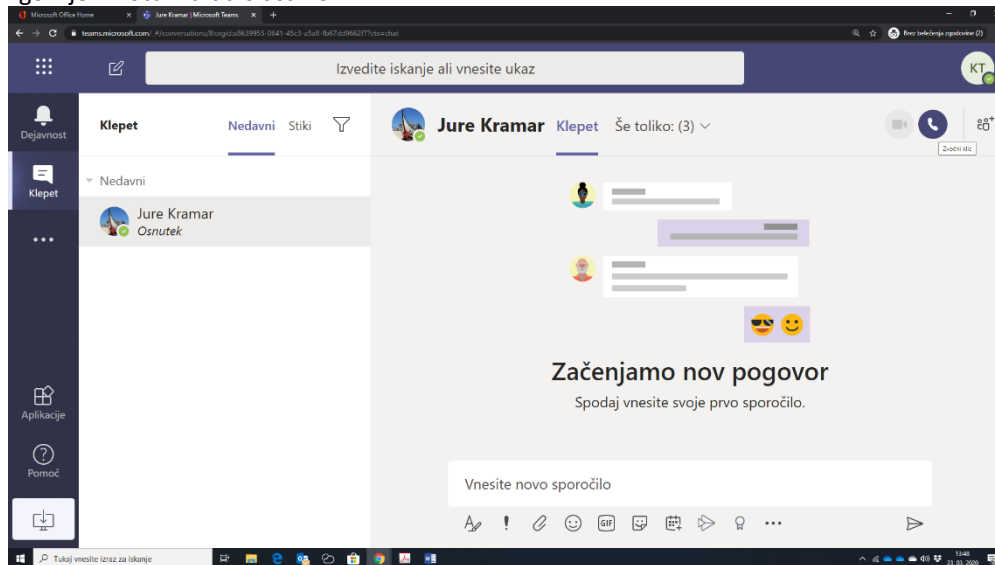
Microsoft Office Home
Jure Kramar | Microsoft Teams
teams.microsoft.com/_#/conversations/8:orgid:a8639955-0641-45c5-a5a8-fb67dd9662f7?ctx=chat
Brez beleženja zgodovine (2)

Izvedite iskanje ali vnesite ukaz

KT

Dejavnost
Klepet
...
Aplikacije
Pomoč

Klepet
Nedavni
Stiki

Nedavni
Jure Kramar
Osnutek

Jure Kramar
Klepet
Še toliko: (3)
Zvočni klic

Začenjamo nov pogovor
Spodaj vnesite svoje prvo sporočilo.

Vnesite novo sporočilo

Tukaj vnesite izraz za iskanje
13:48
23. 03. 2020